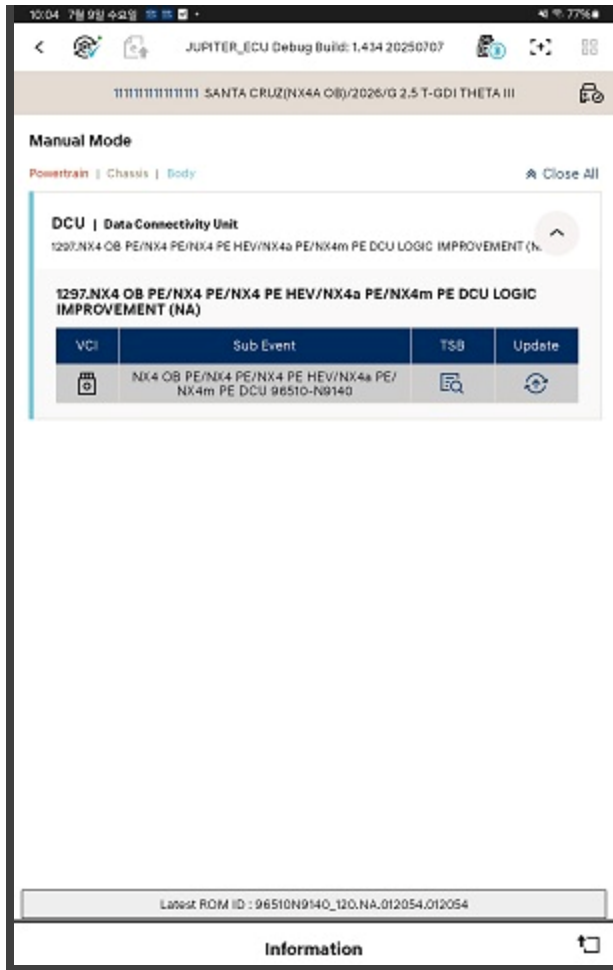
10:04 7월 9일 수요일 77%

JUPITER_ECU Debug Build: 1.434 20250707

11111111111111 SANTA CRUZ(NX4A OB)/2026/G 2.5 T-GDI THETA III

Manual Mode

Powertrain | Chassis | Body

Close All

DCU | Data Connectivity Unit
1297.NX4 OB PE/NX4 PE/NX4 PE HEV/NX4a PE/NX4m PE DCU LOGIC IMPROVEMENT (N

1297.NX4 OB PE/NX4 PE/NX4 PE HEV/NX4a PE/NX4m PE DCU LOGIC IMPROVEMENT (NA)

| VCI | Sub Event | TSB | Update |
|---|---|---|---|
| | NX4 OB PE/NX4 PE/NX4 PE HEV/NX4a PE/ NX4m PE DCU 96510-N9140 | | |

Latest ROM ID : 96510N9140_120.NA.012054.012054

Information